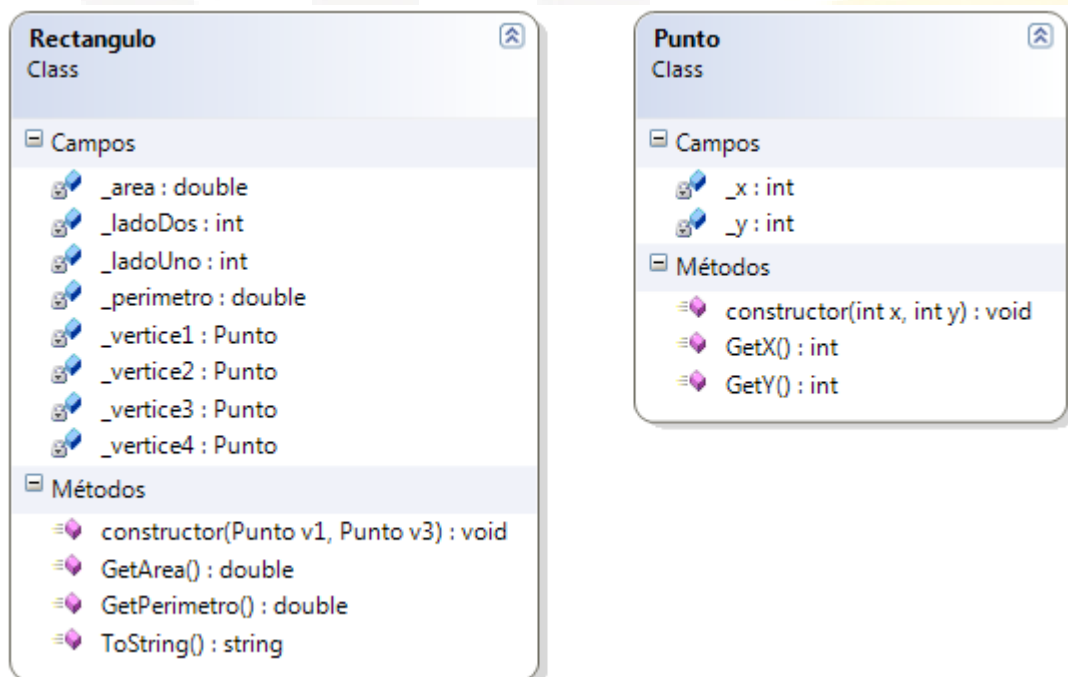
Rectangulo
Class

Campos

_area : double
_ladoDos : int
_ladoUno : int
_perimetro : double
_vertice1 : Punto
_vertice2 : Punto
_vertice3 : Punto
_vertice4 : Punto

Métodos

constructor(Punto v1, Punto v3) : void
GetArea() : double
GetPerimetro() : double
ToString() : string

Punto
Class

Campos

_x : int
_y : int

Métodos

constructor(int x, int y) : void
GetX() : int
GetY() : int